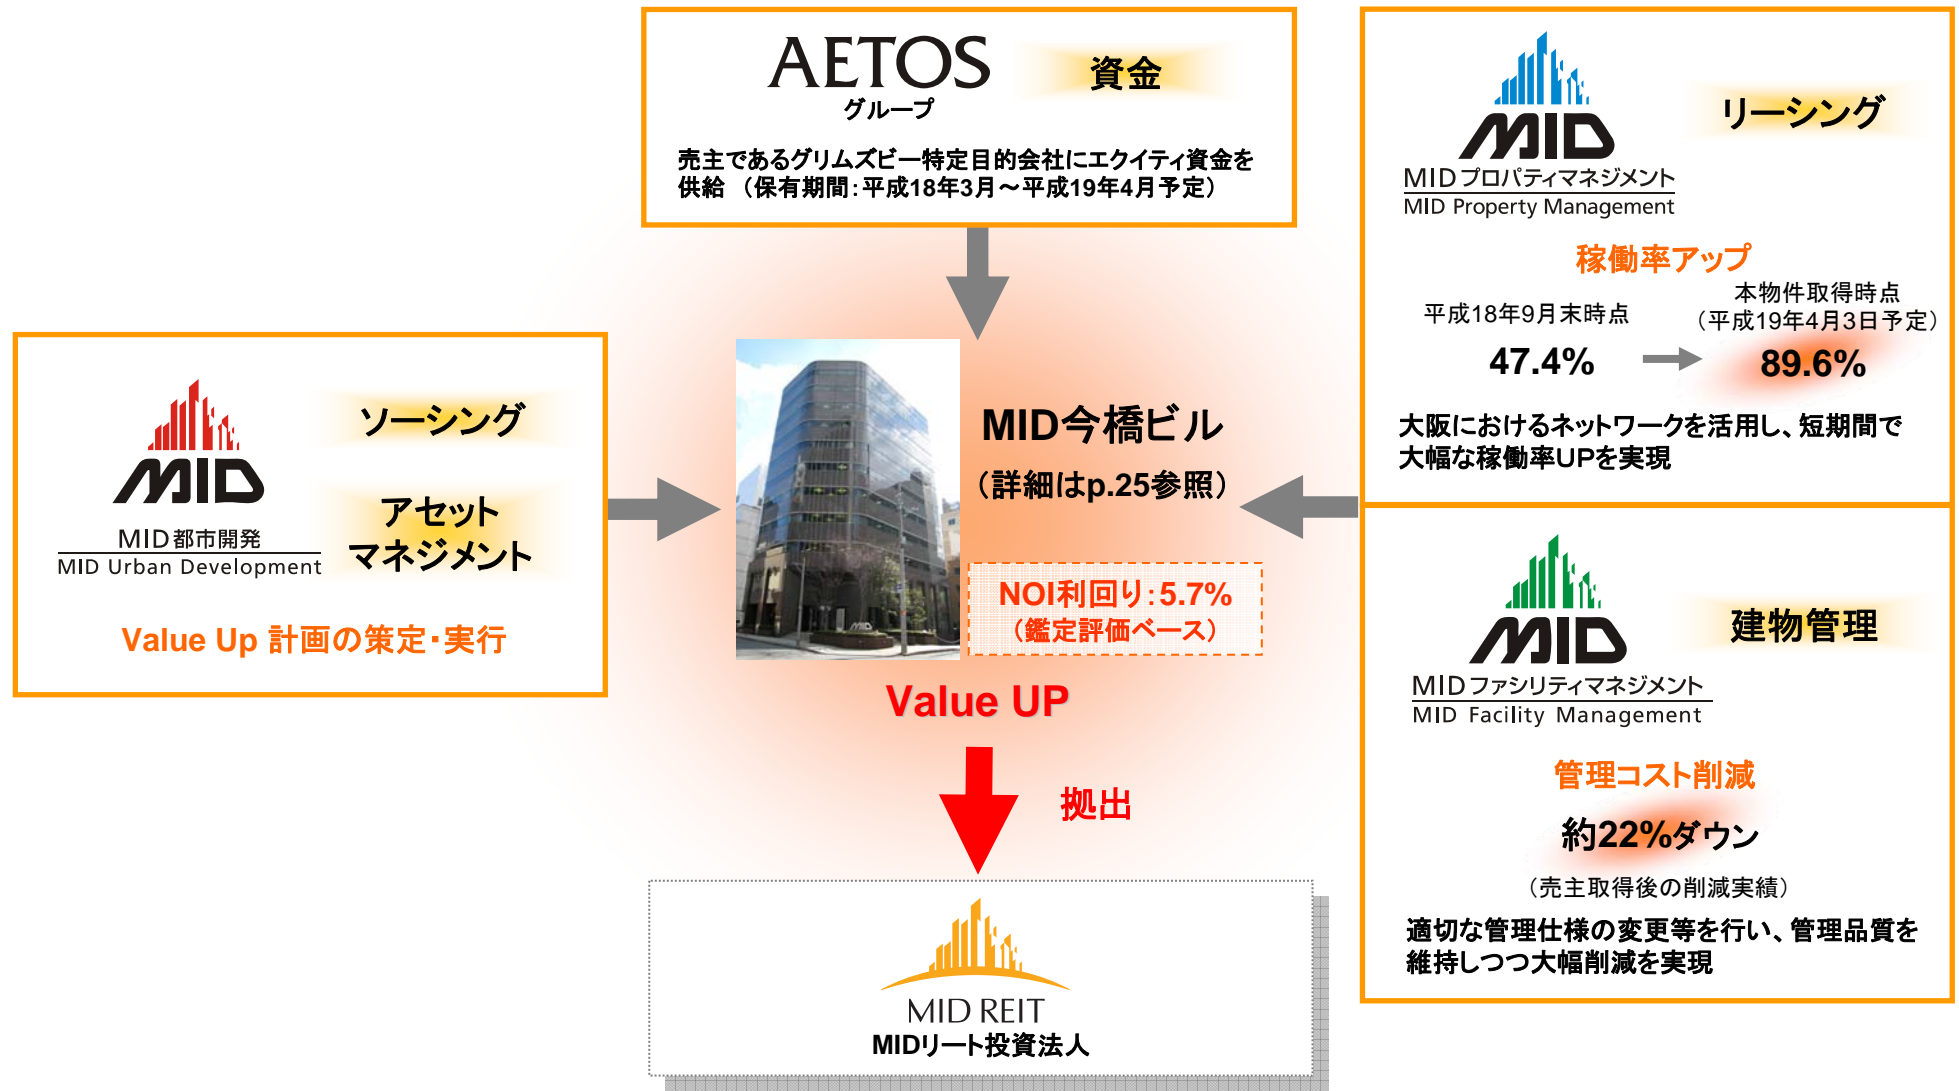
AETOS
グループ

資金

売主であるグリムズビー特定目的会社にエクイティ資金を供給 （保有期間：平成18年3月～平成19年4月予定）

MID
MID都市開発
MID Urban Development

ソーシング

アセットマネジメント

Value Up 計画の策定・実行

MID今橋ビル
（詳細はp.25参照）

NOI利回り：5.7%
（鑑定評価ベース）

Value UP

拠出

MID REIT
MIDリート投資法人

MID
MIDプロパティマネジメント
MID Property Management

リーシング

稼働率アップ

平成18年9月末時点
47.4%

本物件取得時点
（平成19年4月3日予定）
89.6%

大阪におけるネットワークを活用し、短期間で大幅な稼働率UPを実現

MID
MIDファシリティマネジメント
MID Facility Management

建物管理

管理コスト削減

約22%ダウン

（売主取得後の削減実績）

適切な管理仕様の変更等を行い、管理品質を維持しつつ大幅削減を実現